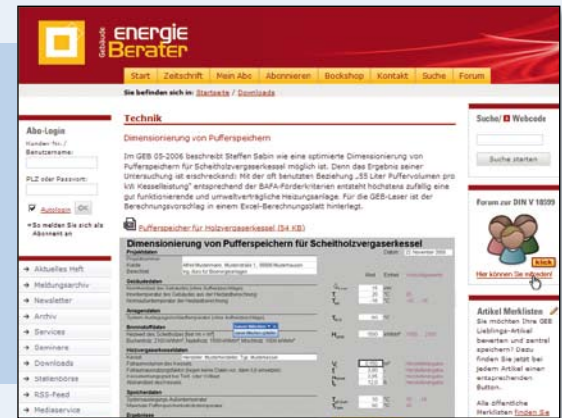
Gebäude energie Berater

Start Zeitschrift Mein Abo Abonnieren Bookshop Kontakt Suche Forum

Sie befinden sich in: Startseite / Downloads

Technik

Dimensionierung von Pufferspeichern

Im GEB 05-2006 beschreibt Steffen Sabin wie eine optimierte Dimensionierung von Pufferspeichern für Scheitholzvergaserkessel möglich ist. Denn das Ergebnis seiner Untersuchung ist erschreckend: Mit der oft benutzten Beziehung „55 Liter Puffervolumen pro kW Kesselleistung" entsprechend der BAFA-Förderkriterien entsteht höchstens zufällig eine gut funktionierende und umweltverträgliche Heizungsanlage. Für die GEB-Leser ist der Berechnungsvorschlag in einem Excel-Berechnungsblatt hinterlegt.

Pufferspeicher für Holzvergaserkessel (54 KB)

Dimensionierung von Pufferspeichern für Scheitholzvergaserkessel

Abo-Login
Kunden-Nr. / Benutzername:
PLZ oder Passwort:
Autologin OK
» So melden Sie sich als Abonnent an

→ Aktuelles Heft
→ Meldungsarchiv
→ Newsletter
→ Archiv
→ Services
→ Seminare
→ Downloads
→ Stellenbörse
→ RSS-Feed
→ Mediaservice

Suche / Webcode
Suche starten

Forum zur DIN V 18599
klick
Hier können Sie mitreden!

Artikel Merklisten
Sie möchten Ihre GEB Lieblings-Artikel bewerten und zentral speichern? Dazu finden Sie jetzt bei jedem Artikel einen entsprechenden Button.
Alle öffentliche Merklisten finden Sie